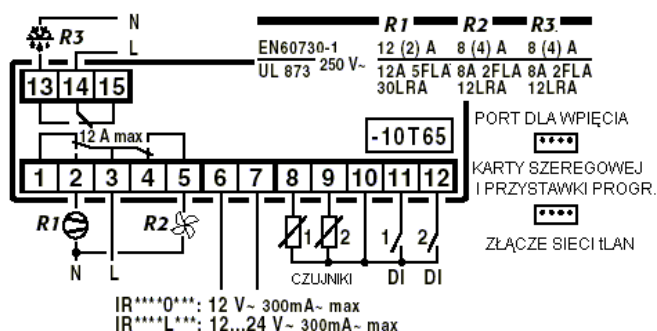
N
R3
L
13 14 15
EN60730-1
UL 873 250 V~

| | R1 | R2 | R3 |
|---|---|---|---|
| | 12 (2) A | 8 (4) A | 8 (4) A |
| | 12A 5FLA 30LRA | 8A 2FLA 12LRA | 8A 2FLA 12LRA |

12 A max
-10T65
PORT DLA WPIĘCIA
KARTY SZEREGOWEJ I PRZYSTAWKI PROGR.
ZŁĄCZE SIECI tLAN
1 2 3 4 5 6 7 8 9 10 11 12
R1
R2
N L
1 2
CZUJNIKI
1 2
DI DI
IR****0***: 12 V~ 300mA~ max
IR****L***: 12...24 V~ 300mA~ max